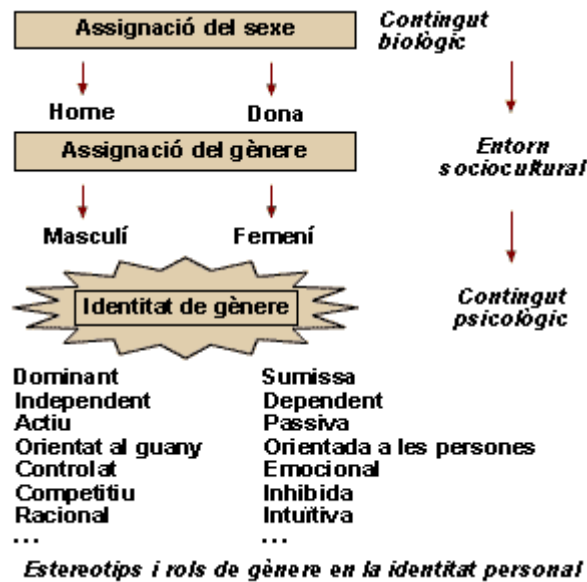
Assignació del sexe

Contingut biològic

Home

Dona

Assignació del gènere

Entorn sociocultural

Masculí

Femení

Identitat de gènere

Contingut psicològic

Dominant
Independent
Actiu
Orientat al guany
Controlat
Competitiu
Racional
...

Sumissa
Dependent
Passiva
Orientada a les persones
Emocional
Inhibida
Intuïtiva
...

Estereotips i rols de gènere en la identitat personal